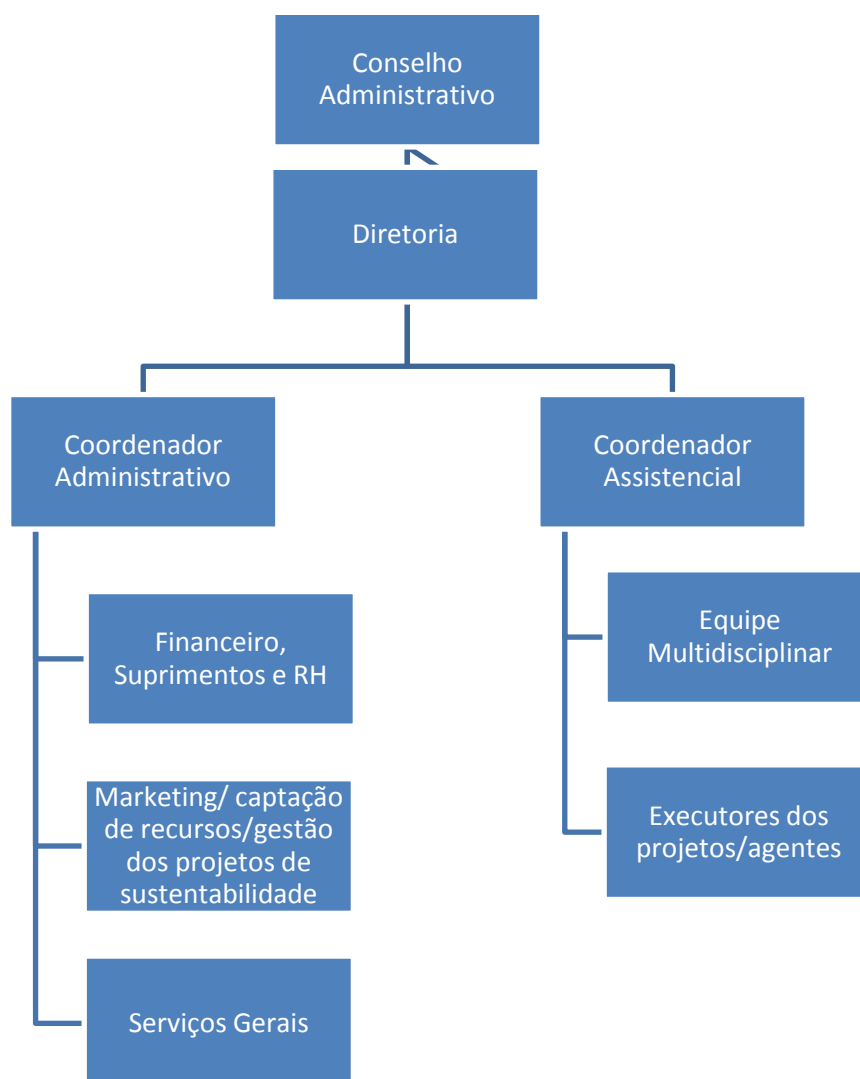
Conselho Administrativo

Diretoria

Coordenador Administrativo

Coordenador Assistencial

Financeiro, Suprimentos e RH

Marketing/ captação de recursos/gestão dos projetos de sustentabilidade

Serviços Gerais

Equipe Multidisciplinar

Executores dos projetos/agentes